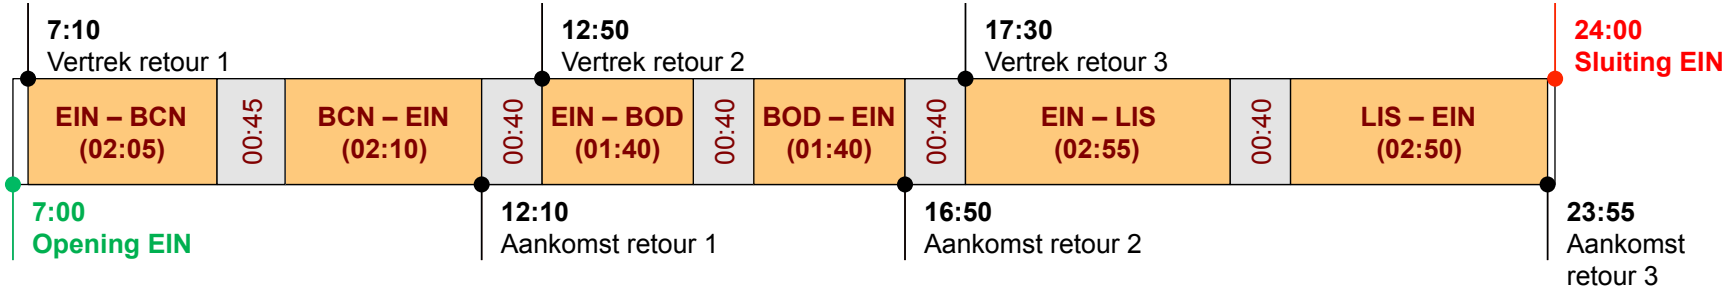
7:10
Vertrek retour 1

12:50
Vertrek retour 2

17:30
Vertrek retour 3

24:00
Sluiting EIN

EIN – BCN
(02:05)

00:45

BCN – EIN
(02:10)

00:40

EIN – BOD
(01:40)

00:40

BOD – EIN
(01:40)

00:40

EIN – LIS
(02:55)

00:40

LIS – EIN
(02:50)

7:00
Opening EIN

12:10
Aankomst retour 1

16:50
Aankomst retour 2

23:55
Aankomst retour 3